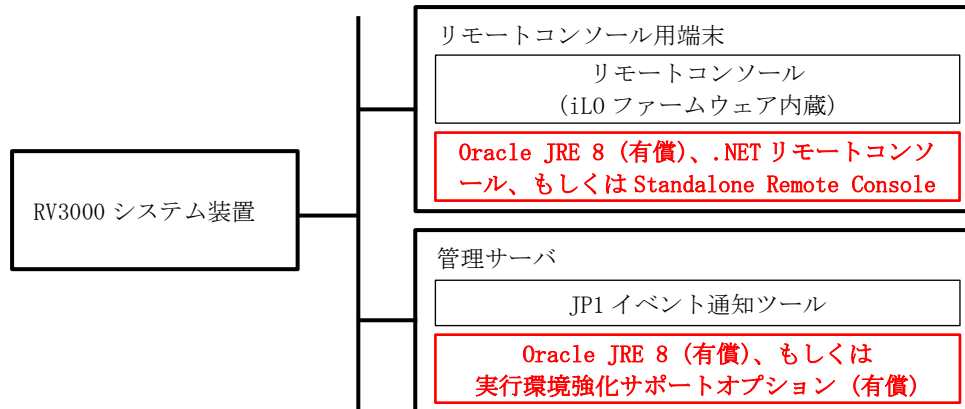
RV3000 システム装置

リモートコンソール用端末

リモートコンソール
（iLO ファームウェア内蔵）

Oracle JRE 8（有償）、.NET リモートコンソール、もしくは Standalone Remote Console

管理サーバ

JP1 イベント通知ツール

Oracle JRE 8（有償）、もしくは
実行環境強化サポートオプション（有償）